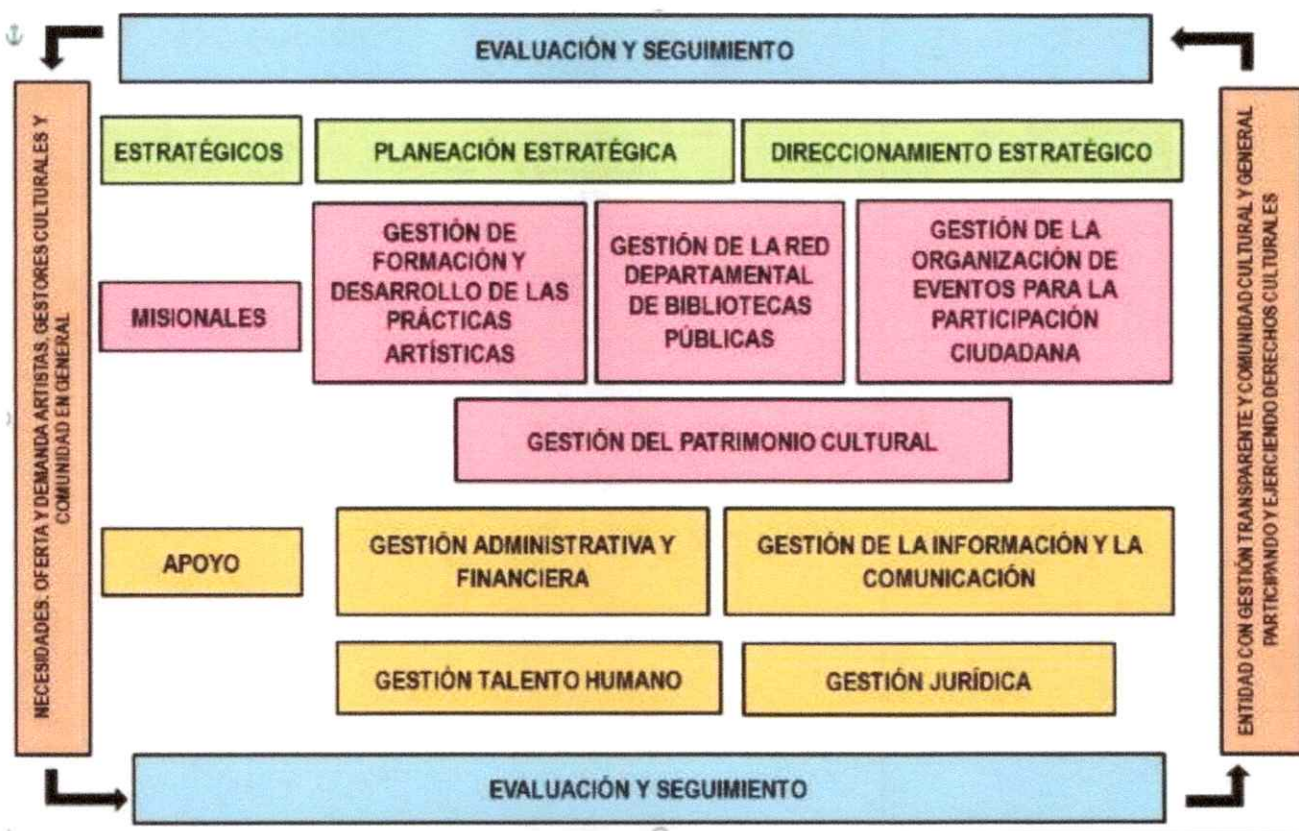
EVALUACIÓN Y SEGUIMIENTO

NECESIDADES. OFERTA Y DEMANDA ARTISTAS, GESTORES CULTURALES Y COMUNIDAD EN GENERAL

ESTRATÉGICOS

PLANEACIÓN ESTRATÉGICA

DIRECCIONAMIENTO ESTRATÉGICO

MISIONALES

GESTIÓN DE FORMACIÓN Y DESARROLLO DE LAS PRÁCTICAS ARTÍSTICAS

GESTIÓN DE LA RED DEPARTAMENTAL DE BIBLIOTECAS PÚBLICAS

GESTIÓN DE LA ORGANIZACIÓN DE EVENTOS PARA LA PARTICIPACIÓN CIUDADANA

GESTIÓN DEL PATRIMONIO CULTURAL

APOYO

GESTIÓN ADMINISTRATIVA Y FINANCIERA

GESTIÓN DE LA INFORMACIÓN Y LA COMUNICACIÓN

GESTIÓN TALENTO HUMANO

GESTIÓN JURÍDICA

ENTIDAD CON GESTIÓN TRANSPARENTE Y COMUNIDAD CULTURAL Y GENERAL PARTICIPANDO Y EJERCIENDO DERECHOS CULTURALES

EVALUACIÓN Y SEGUIMIENTO